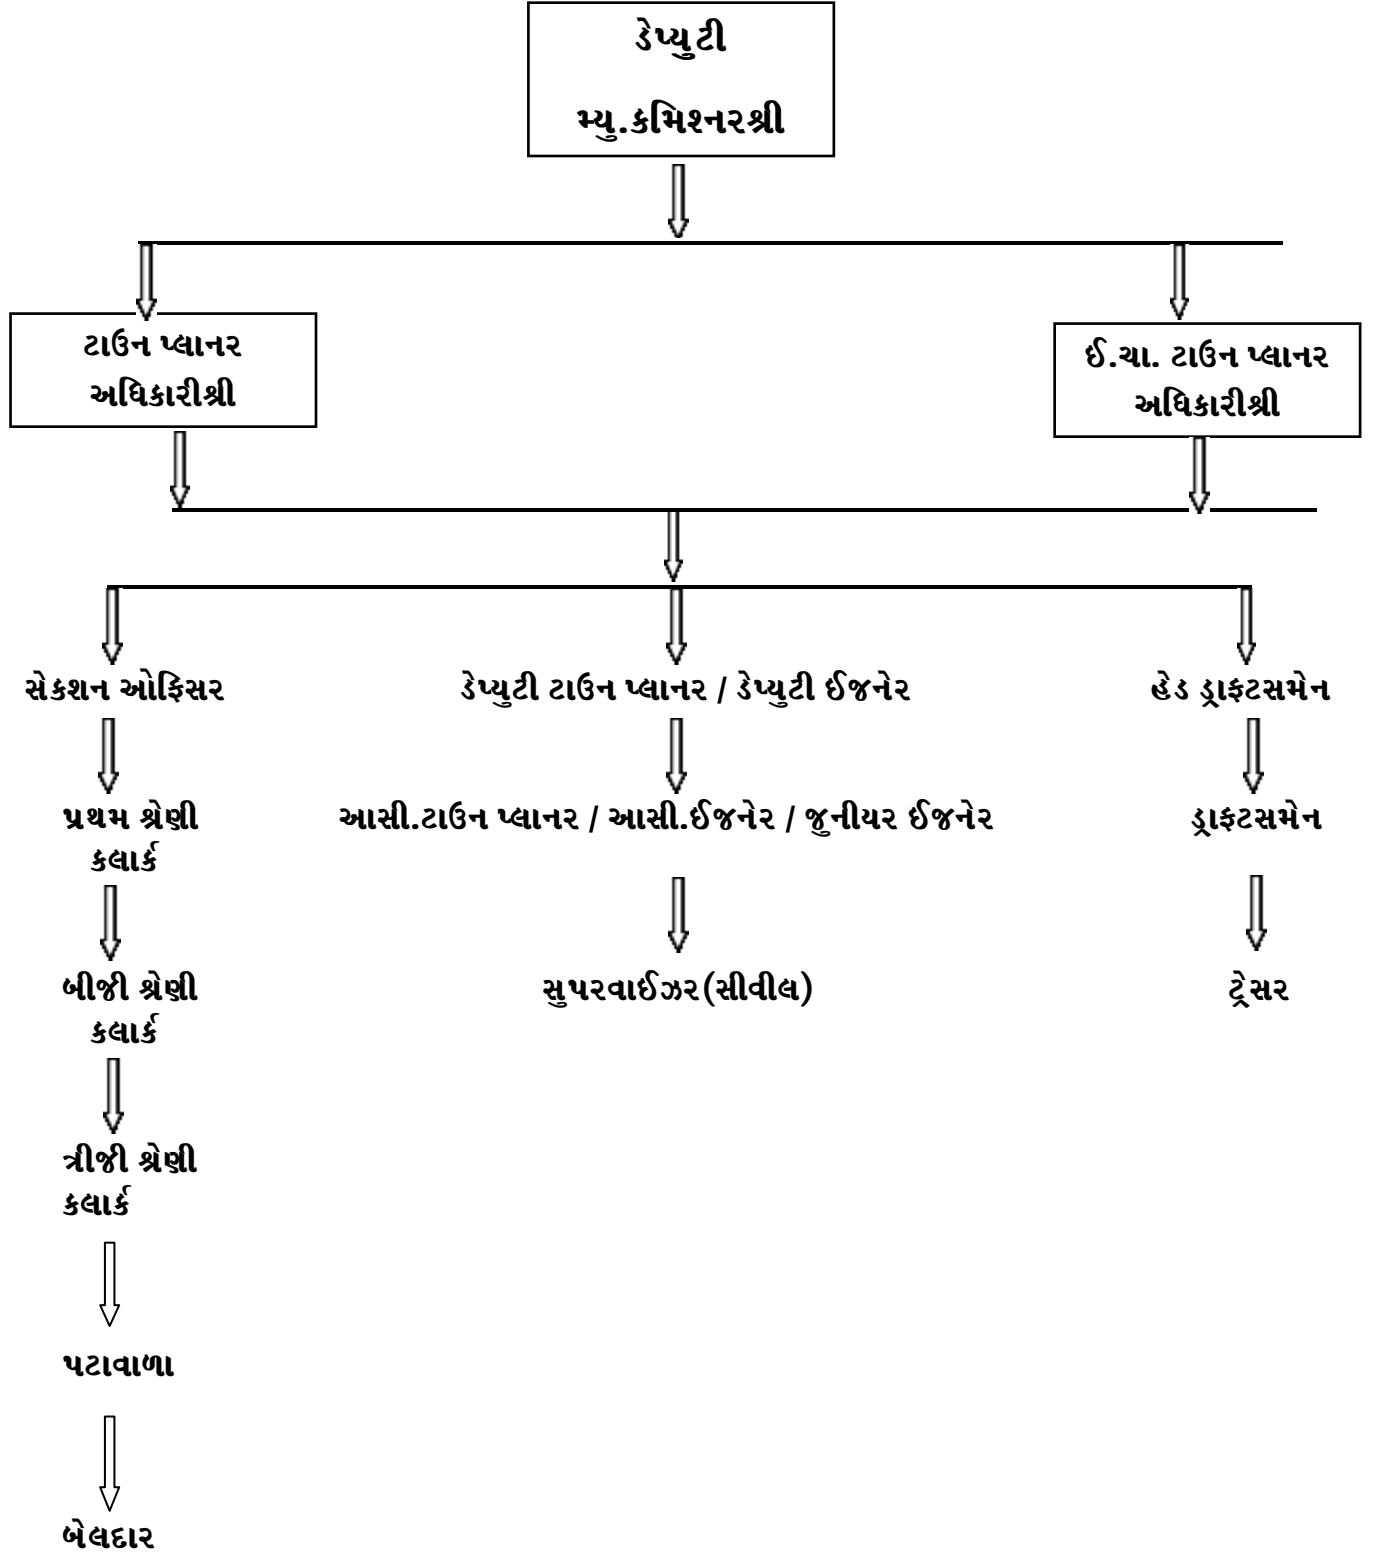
ડેપ્યુટી
મ્યુ.કમિશનરશ્રી

ટાઉન પ્લાનર અધિકારીશ્રી

ઈ.ચા. ટાઉન પ્લાનર અધિકારીશ્રી

સેકશન ઓફિસર

પ્રથમ શ્રેણી કલાર્ક

બીજી શ્રેણી કલાર્ક

ત્રીજી શ્રેણી કલાર્ક

પટાવાળા

બેલદાર

ડેપ્યુટી ટાઉન પ્લાનર / ડેપ્યુટી ઈજનેર

આસી.ટાઉન પ્લાનર / આસી.ઈજનેર / જુનીયર ઈજનેર

સુપરવાઈઝર(સીવીલ)

હેડ ડ્રાફટસમેન

ડ્રાફટસમેન

ટ્રેસર